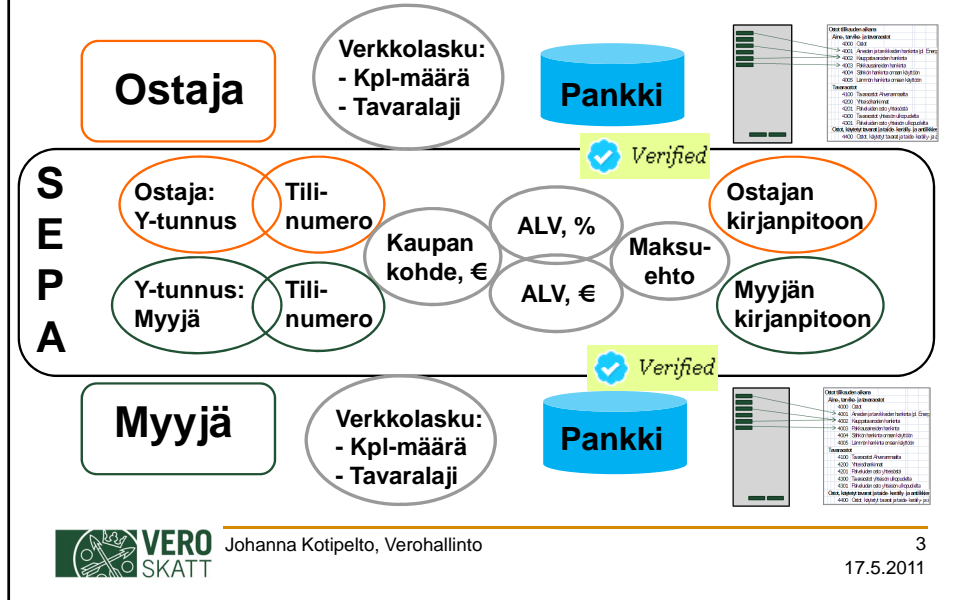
Ostaja

Verkkolasku:
- Kpl-määrä
- Tavaralaji

Pankki

Verified

S
E
P
A

Ostaja:
Y-tunnus

Tilinumero

Kaupan kohde, €

ALV, %

ALV, €

Maksuehto

Ostajan kirjanpitoon

Y-tunnus:
Myyjä

Tilinumero

Myyjän kirjanpitoon

Verified

Myyjä

Verkkolasku:
- Kpl-määrä
- Tavaralaji

Pankki

VERO SKATT

Johanna Kotipelto, Verohallinto

3
17.5.2011